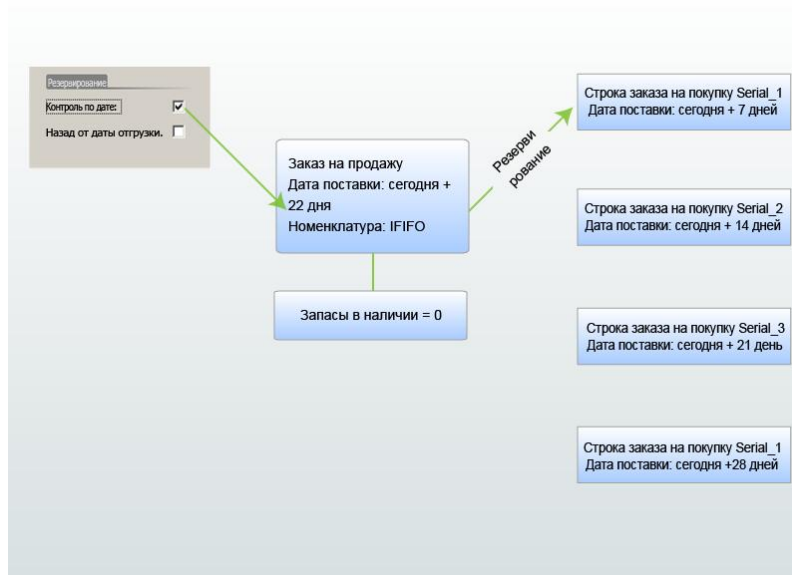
Резервирование
Контроль по дате:
Назад от даты отгрузки.

Заказ на продажу
Дата поставки: сегодня + 22 дня
Номенклатура: IFIFO

Резервирование

Запасы в наличии = 0

Строка заказа на покупку Serial_1
Дата поставки: сегодня + 7 дней

Строка заказа на покупку Serial_2
Дата поставки: сегодня + 14 дней

Строка заказа на покупку Serial_3
Дата поставки: сегодня + 21 день

Строка заказа на покупку Serial_1
Дата поставки: сегодня +28 дней